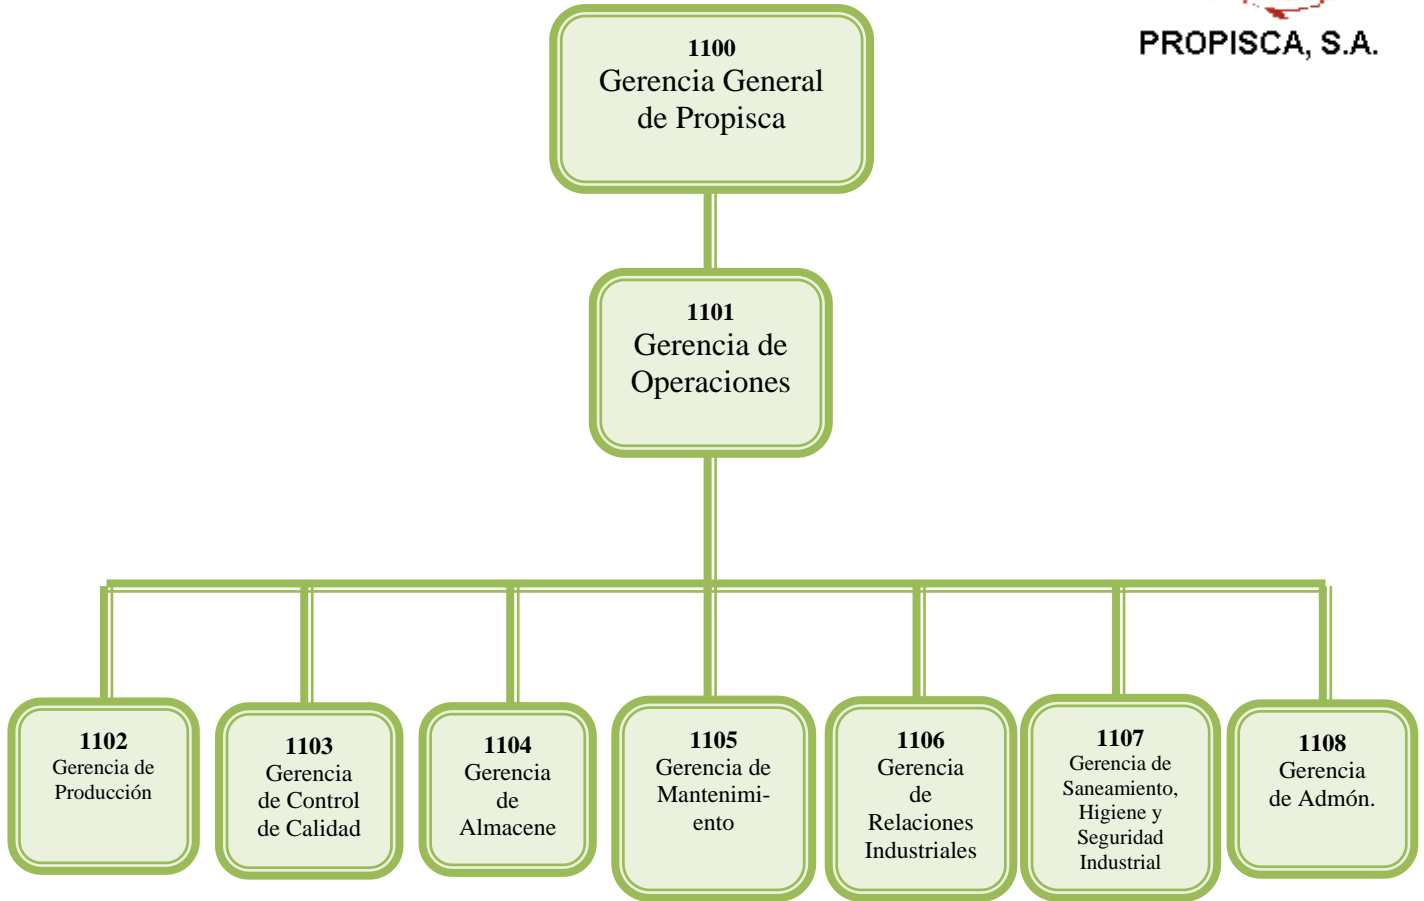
PROPISCA, S.A.

1100
Gerencia General de Propisca

1101
Gerencia de Operaciones

1102
Gerencia de Producción

1103
Gerencia de Control de Calidad

1104
Gerencia de Almacene

1105
Gerencia de Mantenimi-ento

1106
Gerencia de Relaciones Industriales

1107
Gerencia de Saneamiento, Higiene y Seguridad Industrial

1108
Gerencia de Admón.